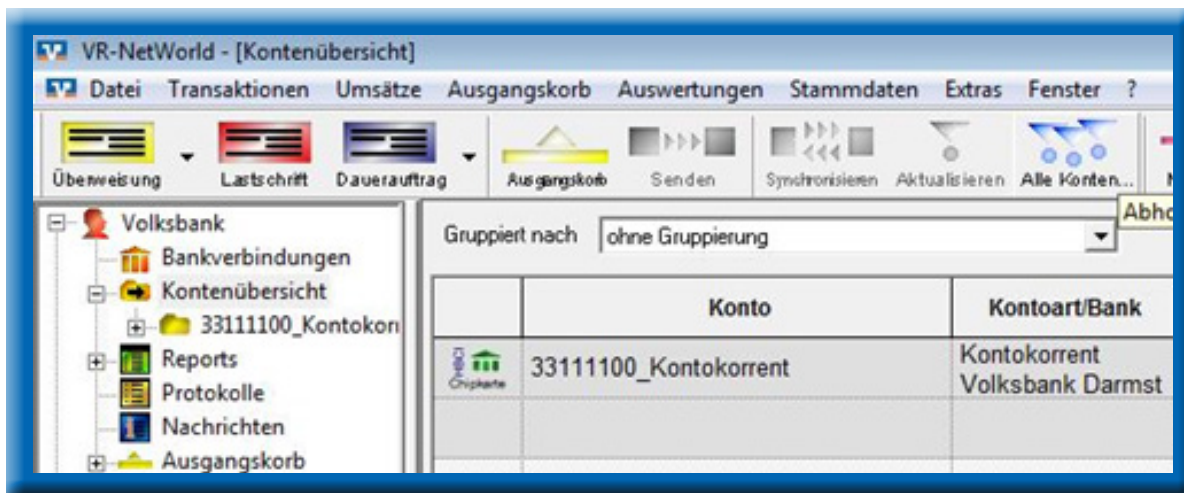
VR-NetWorld - [Kontenübersicht]

Datei Transaktionen Umsätze Ausgangskorb Auswertungen Stammdaten Extras Fenster ?

Überweisung Lastschrift Dauerauftrag Ausgangskorb Senden Synchronisieren Aktualisieren Alle Konten... Abho

Volksbank
Bankverbindungen
Kontenübersicht
33111100_Kontokor
Reports
Protokolle
Nachrichten
Ausgangskorb

Gruppiert nach ohne Gruppierung

| | Konto | Kontoart/Bank |
|---|---|---|
| Chipkarte | 33111100_Kontokorrent | Kontokorrent Volksbank Darmst |